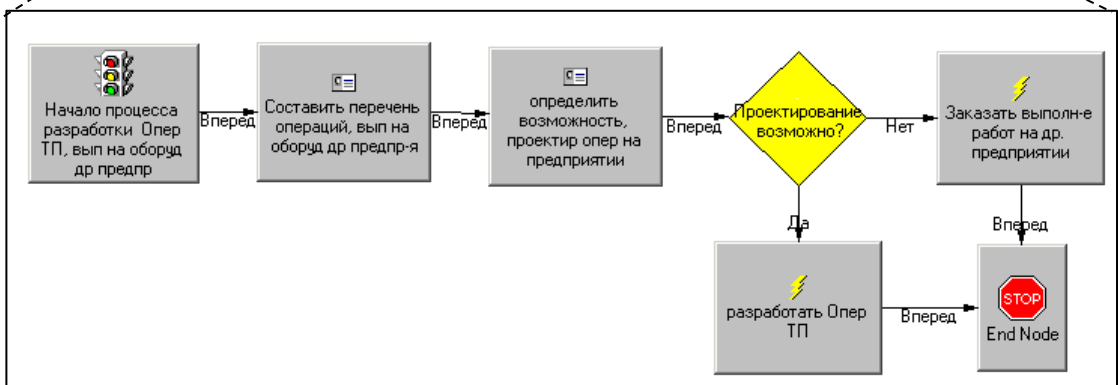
Начало процесса разработки Опер ТП, вып на оборуд др предпр

Вперед

Составить перечень операций, вып на оборуд др предпр-я

Вперед

определить возможность, проектир опер на предприятии

Вперед

Проектирование возможно?

Нет

Заказать выполн-е работ на др. предприятии

Да

Вперед

разработать Опер ТП

Вперед

STOP

End Node